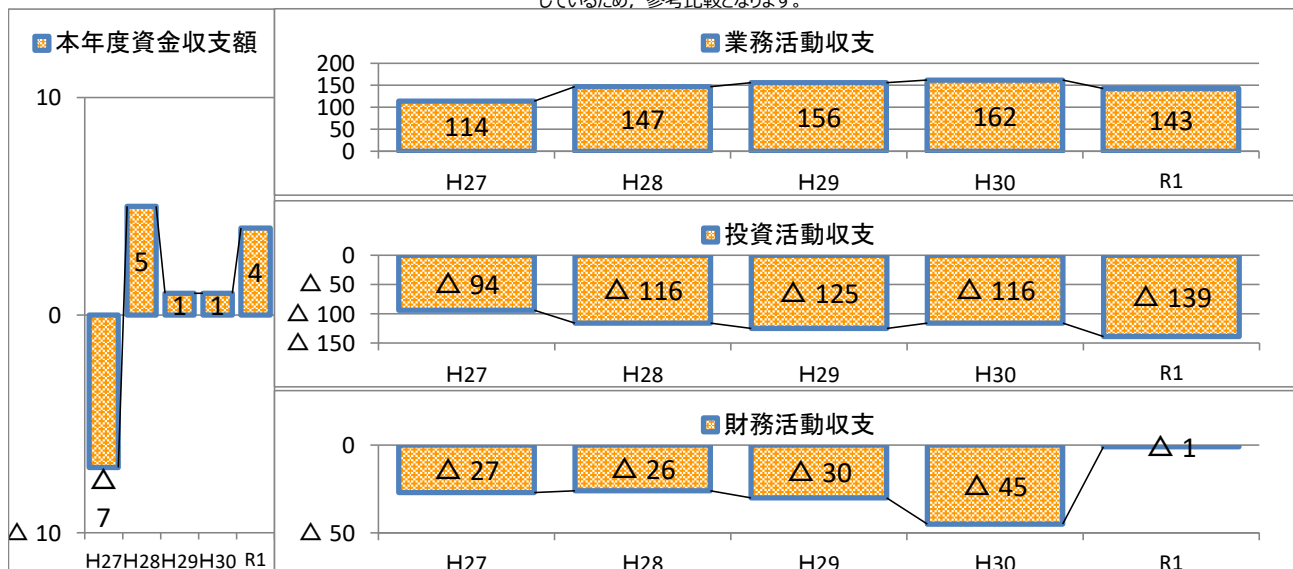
しているため，参考比較となります。

本年度資金収支額

10
0
△ 10

△ 7
5
1
1
4

H27 H28 H29 H30 R1

業務活動収支

200
150
100
50
0

114
147
156
162
143

H27
H28
H29
H30
R1

投資活動収支

0
△ 50
△ 100
△ 150

△ 94
△ 116
△ 125
△ 116
△ 139

H27
H28
H29
H30
R1

財務活動収支

0
△ 50

△ 27
△ 26
△ 30
△ 45
△ 1

H27
H28
H29
H30
R1